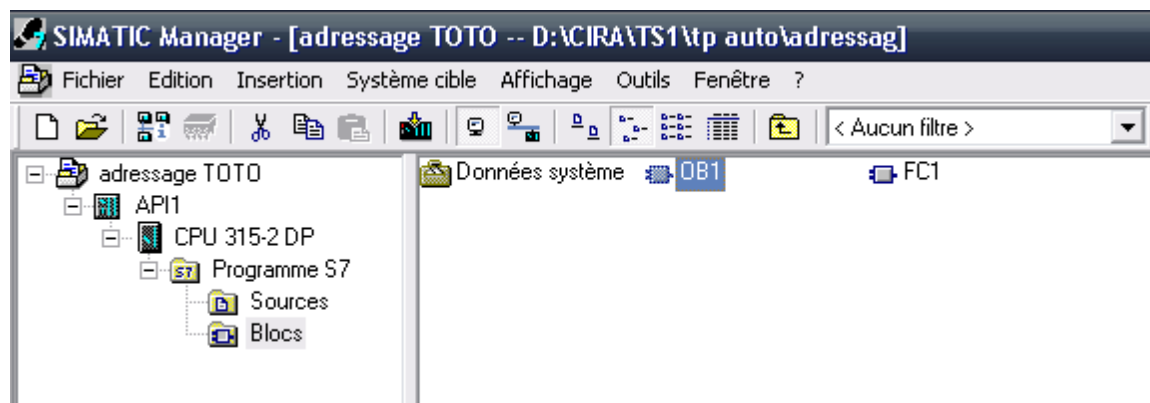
SIMATIC Manager - [adressage TOTO -- D:\CIRA\TS1\tp auto\adressag]

Fichier Edition Insertion Système cible Affichage Outils Fenêtre ?

< Aucun filtre >

adressage TOTO
API1
CPU 315-2 DP
Programme S7
Sources
Blocs

Données système OB1 FC1